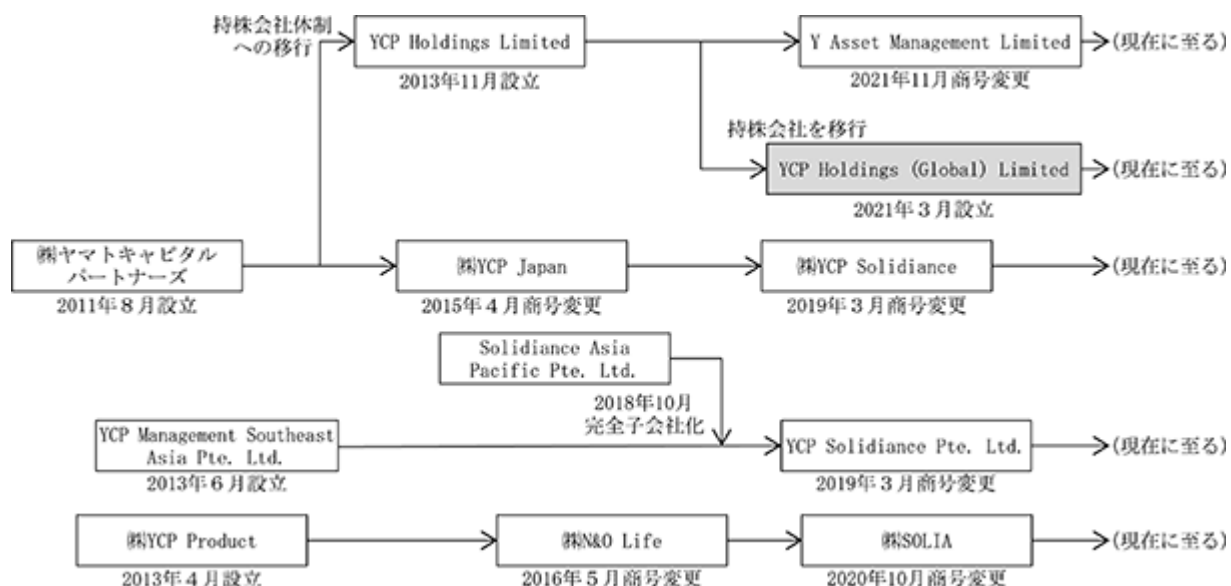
持株会社体制への移行

YCP Holdings Limited
2013年11月設立

Y Asset Management Limited
2021年11月商号変更
(現在に至る)

持株会社を移行

YCP Holdings (Global) Limited
2021年3月設立
(現在に至る)

㈱ヤマトキャピタルパートナーズ
2011年8月設立

㈱YCP Japan
2015年4月商号変更

㈱YCP Solidiance
2019年3月商号変更
(現在に至る)

Solidiance Asia Pacific Pte. Ltd.

2018年10月
完全子会社化

YCP Management Southeast Asia Pte. Ltd.
2013年6月設立

YCP Solidiance Pte. Ltd.
2019年3月商号変更
(現在に至る)

㈱YCP Product
2013年4月設立

㈱N&O Life
2016年5月商号変更

㈱SOLIA
2020年10月商号変更
(現在に至る)